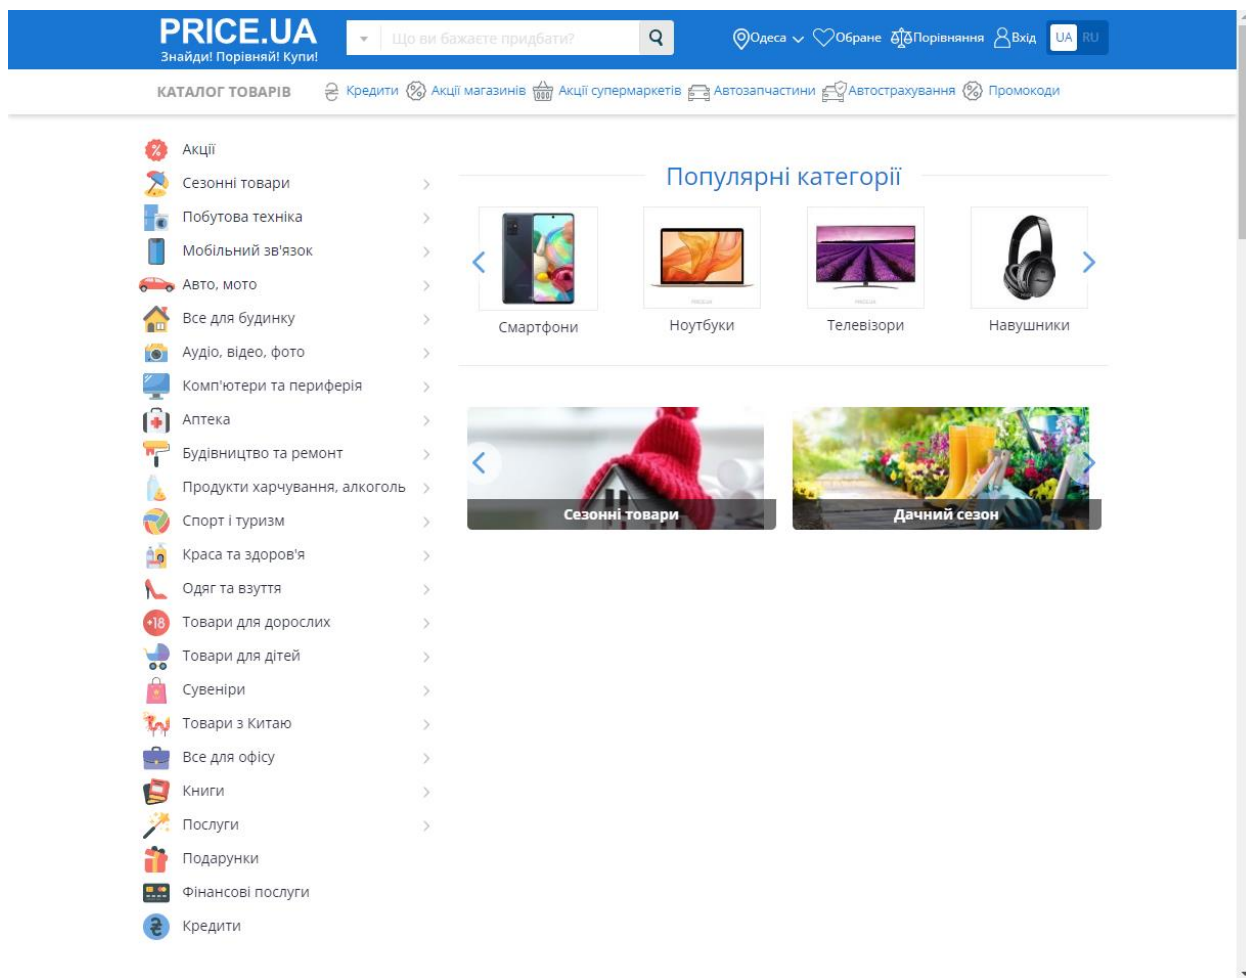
PRICE.UA
Знайди! Порівняй! Купи!

Що ви бажаєте придбати?

Одеса Обране Порівняння Вхід UA RU

КАТАЛОГ ТОВАРІВ Кредити Акції магазинів Акції супермаркетів Автозапчастини Автострахування Промокоди

Акції
Сезонні товари
Побутова техніка
Мобільний зв'язок
Авто, мото
Все для будинку
Аудіо, відео, фото
Комп'ютери та периферія
Аптека
Будівництво та ремонт
Продукти харчування, алкоголь
Спорт і туризм
Краса та здоров'я
Одяг та взуття
Товари для дорослих
Товари для дітей
Сувеніри
Товари з Китаю
Все для офісу
Книги
Послуги
Подарунки
Фінансові послуги
Кредити

Популярні категорії

Смартфони
Ноутбуки
Телевізори
Навушники

Сезонні товари
Дачний сезон